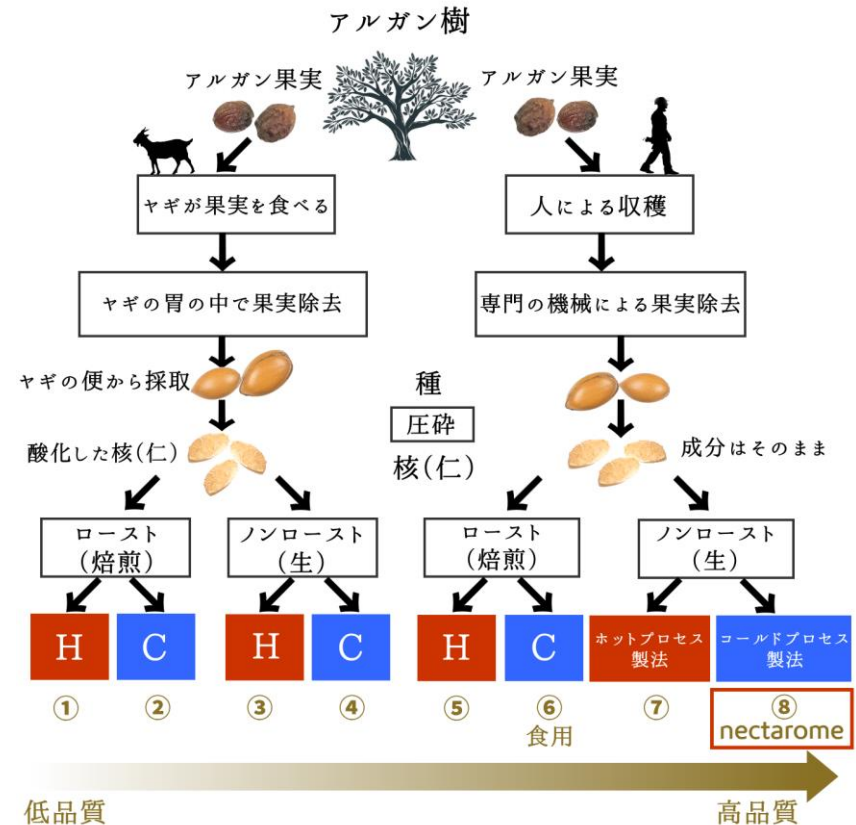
アルガン樹

アルガン果実

アルガン果実

ヤギが果実を食べる

人による収穫

ヤギの胃の中で果実除去

専門の機械による果実除去

ヤギの便から採取

種

圧砕

酸化した核(仁)

核(仁)

成分はそのまま

ロースト
(焙煎)

ノンロースト
(生)

ロースト
(焙煎)

ノンロースト
(生)

H

C

H

C

H

C

ホットプロセス
製法

コールドプロセス
製法

①

②

③

④

⑤

⑥
食用

⑦

⑧
nectarome

低品質

高品質